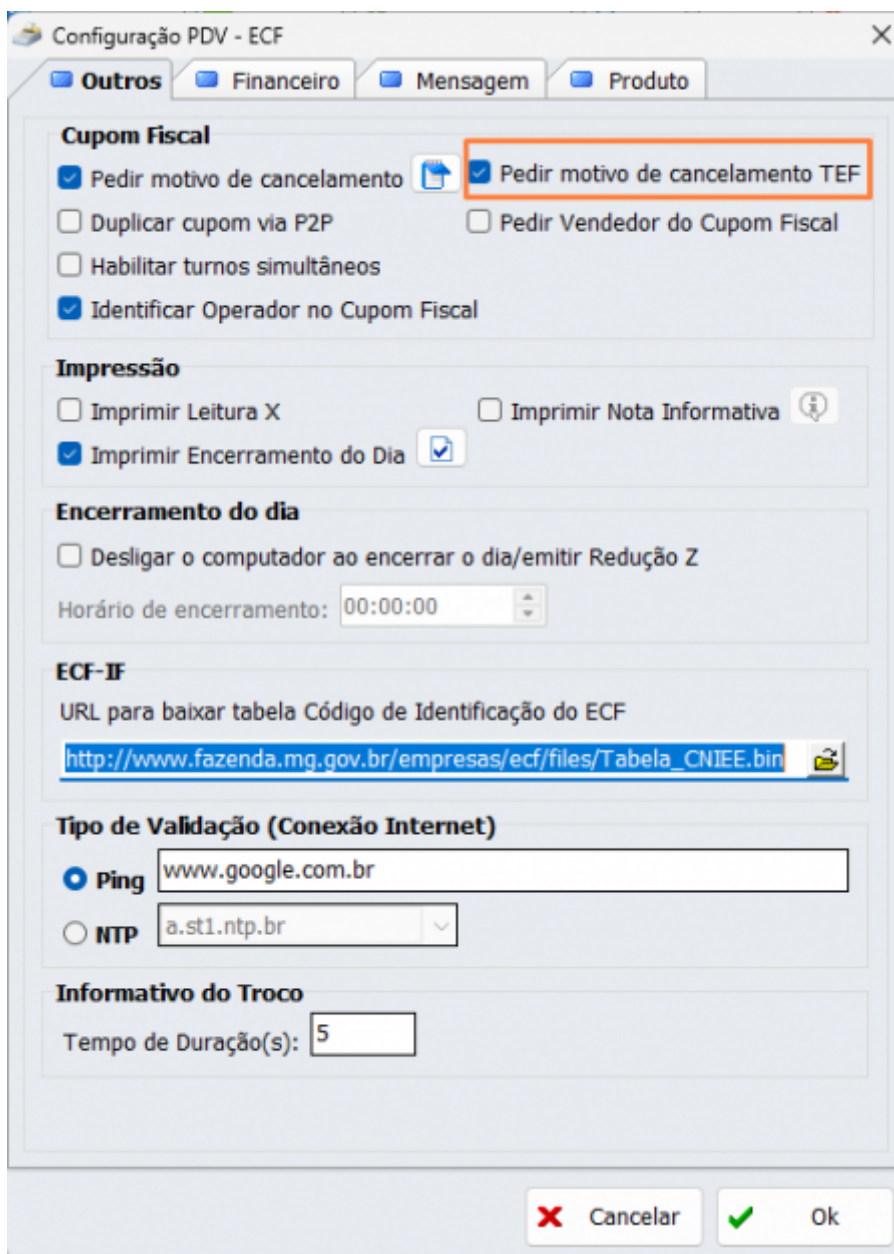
Configuração PDV - ECF

Outros | Financeiro | Mensagem | Produto

Cupom Fiscal

Pedir motivo de cancelamento

Pedir motivo de cancelamento TEF

Duplicar cupom via P2P

Pedir Vendedor do Cupom Fiscal

Habilitar turnos simultâneos

Identificar Operador no Cupom Fiscal

Impressão

Imprimir Leitura X

Imprimir Nota Informativa

Imprimir Encerramento do Dia

Encerramento do dia

Desligar o computador ao encerrar o dia/emitir Redução Z

Horário de encerramento: 00:00:00

ECF-IF

URL para baixar tabela Código de Identificação do ECF

http://www.fazenda.mg.gov.br/empresas/ecf/files/Tabela_CNIEE.bin

Tipo de Validação (Conexão Internet)

Ping www.google.com.br

NTP a.st1.ntp.br

Informativo do Troco

Tempo de Duração(s): 5

Cancelar

Ok